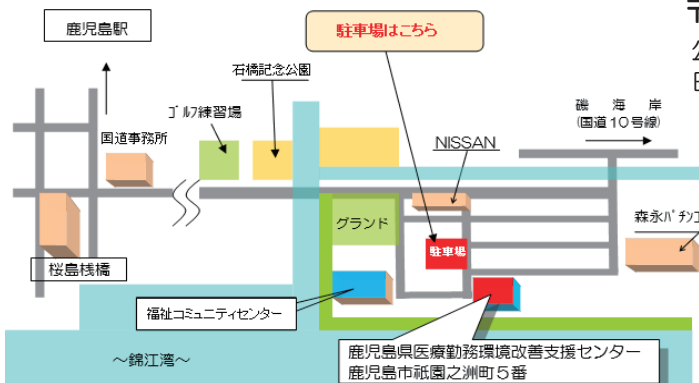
鹿児島駅

駐車場はこちら

石橋記念公園

ゴルフ練習場

国道事務所

磯　海　岸
（国道１０号線）

NISSAN

グランド

駐車場

森永パチンコ

桜島桟橋

福祉コミュニティセンター

～錦江湾～

鹿児島県医療勤務環境改善支援センター
鹿児島市祇園之洲町５番